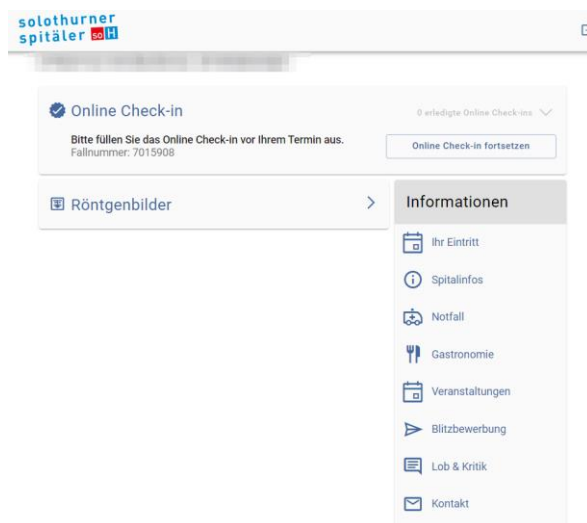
solothurner spitäler soH

Online Check-in

0 erledigte Online Check-ins

Bitte füllen Sie das Online Check-in vor Ihrem Termin aus.
Fallnummer: 7015908

Online Check-in fortsetzen

Röntgenbilder

Informationen

Ihr Eintritt

Spitalinfos

Notfall

Gastronomie

Veranstaltungen

Blitzbewerbung

Lob & Kritik

Kontakt